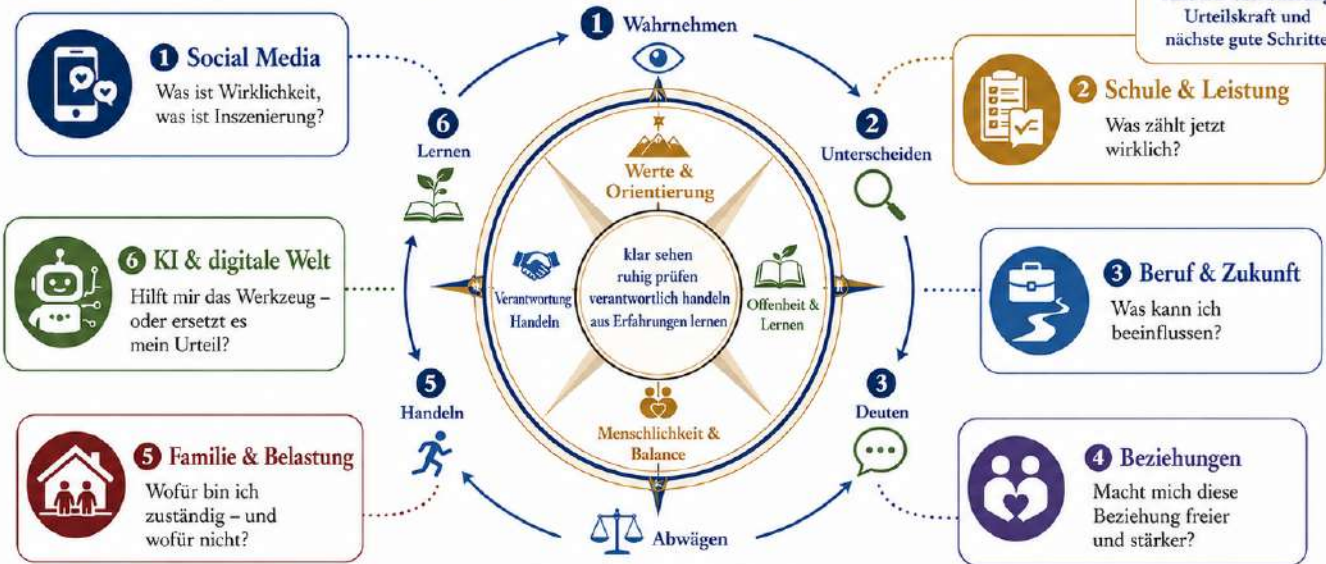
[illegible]
Urteilskraft und
nächste gute Schritte

1 Wahrnehmen

1 Social Media
Was ist Wirklichkeit, was ist Inszenierung?

2 Schule & Leistung
Was zählt jetzt wirklich?

6
Lernen

2
Unterscheiden

Werte & Orientierung

6 KI & digitale Welt
Hilft mir das Werkzeug – oder ersetzt es mein Urteil?

Verantwortung Handeln

klar sehen
ruhig prüfen
verantwortlich handeln
aus Erfahrungen lernen

Offenheit & Lernen

3 Beruf & Zukunft
Was kann ich beeinflussen?

5
Handeln

3
Deuten

Menschlichkeit & Balance

5 Familie & Belastung
Wofür bin ich zuständig – und wofür nicht?

4 Beziehungen
Macht mich diese Beziehung freier und stärker?

Abwägen